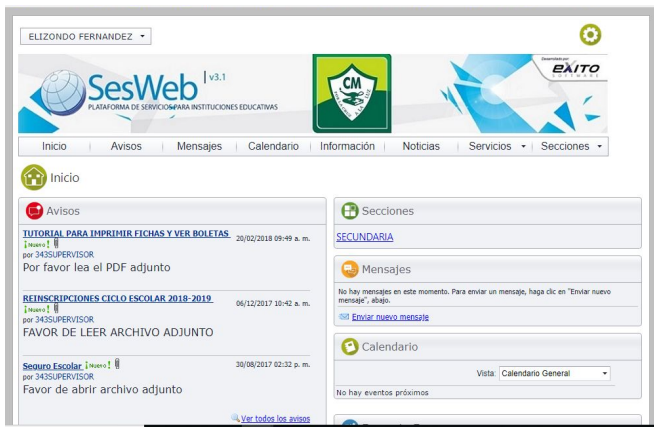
ELIZONDO FERNANDEZ

SesWeb v3.1
PLATAFORMA DE SERVICIOS PARA INSTITUCIONES EDUCATIVAS

CM

Desarrollado por
EXITO SOFTWARE

Inicio | Avisos | Mensajes | Calendario | Información | Noticias | Servicios | Secciones

Inicio

Avisos

TUTORIAL PARA IMPRIMIR FICHAS Y VER BOLETAS 20/02/2018 09:49 a. m.
¡Nuevo!
por 343SUPERVISOR
Por favor lea el PDF adjunto

REINSCRIPCIONES CICLO ESCOLAR 2018-2019 06/12/2017 10:42 a. m.
¡Nuevo!
por 343SUPERVISOR
FAVOR DE LEER ARCHIVO ADJUNTO

Seguro Escolar ¡Nuevo! 30/08/2017 02:32 p. m.
por 343SUPERVISOR
Favor de abrir archivo adjunto

Ver todos los avisos

Secciones

SECUNDARIA

Mensajes

No hay mensajes en este momento. Para enviar un mensaje, haga clic en "Enviar nuevo mensaje", abajo.

Enviar nuevo mensaje

Calendario

Vista: Calendario General

No hay eventos próximos